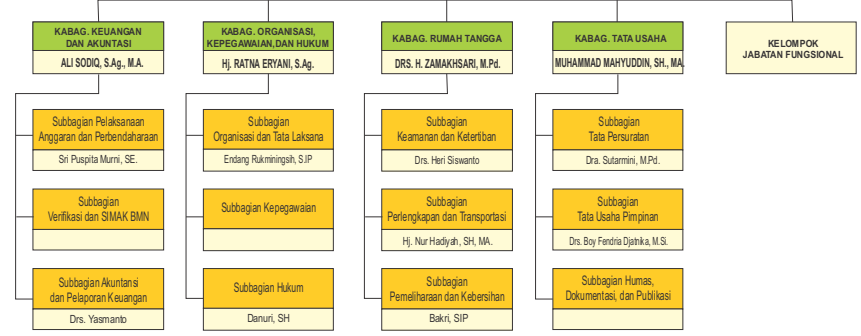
KABAG. KEUANGAN DAN AKUNTASI
ALI SODIQ, S.Ag., M.A.

Subbagian Pelaksanaan Anggaran dan Perbendaharaan
Sri Puspita Murni, SE.

Subbagian Verifikasi dan SIMAK BMN

Subbagian Akuntansi dan Pelaporan Keuangan
Drs. Yasmanto

KABAG. ORGANISASI, KEPEGAWAIAN,DAN HUKUM
Hj. RATNA ERYANI, S.Ag.

Subbagian Organisasi dan Tata Laksana
Endang Rukminingsih, S.IP

Subbagian Kepegawaian

Subbagian Hukum
Danuri, SH

KABAG. RUMAH TANGGA
DRS. H. ZAMAKHSARI, M.Pd.

Subbagian Keamanan dan Ketertiban
Drs. Heri Siswanto

Subbagian Perlengkapan dan Transportasi
Hj. Nur Hadiyah, SH, MA.

Subbagian Pemeliharaan dan Kebersihan
Bakri, SIP

KABAG. TATA USAHA
MUHAMMAD MAHYUDDIN, SH., MA.

Subbagian Tata Persuratan
Dra. Sutarmini, M.Pd.

Subbagian Tata Usaha Pimpinan
Drs. Boy Fendria Djatnika, M.Si.

Subbagian Humas, Dokumentasi, dan Publikasi

KELOMPOK JABATAN FUNGSIONAL